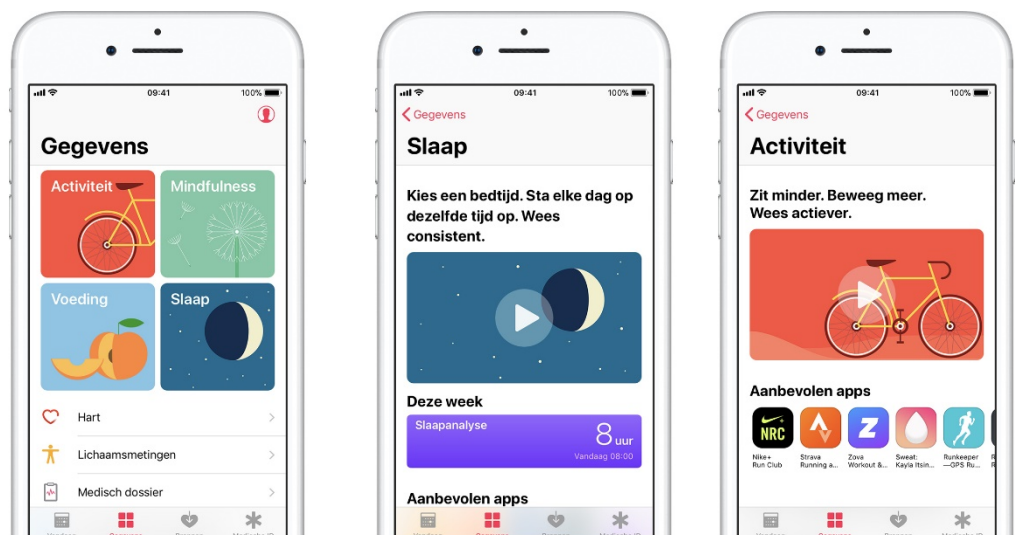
09:41
100%

Gegevens

Activiteit
Mindfulness
Voeding
Slaap

Hart
Lichaamsmetingen
Medisch dossier

09:41
100%

Gegevens

Slaap

Kies een bedtijd. Sta elke dag op dezelfde tijd op. Wees consistent.

Deze week

Slaapanalyse
8 uur
Vandaag 08:00

Aanbevolen apps

09:41
100%

Gegevens

Activiteit

Zit minder. Beweeg meer. Wees actiever.

Aanbevolen apps

NRC
Nike+ Run Club
Strava Running a...
Zova Workout &...
Sweat: Kayla Itsin...
Runkeeper —GPS Ru...